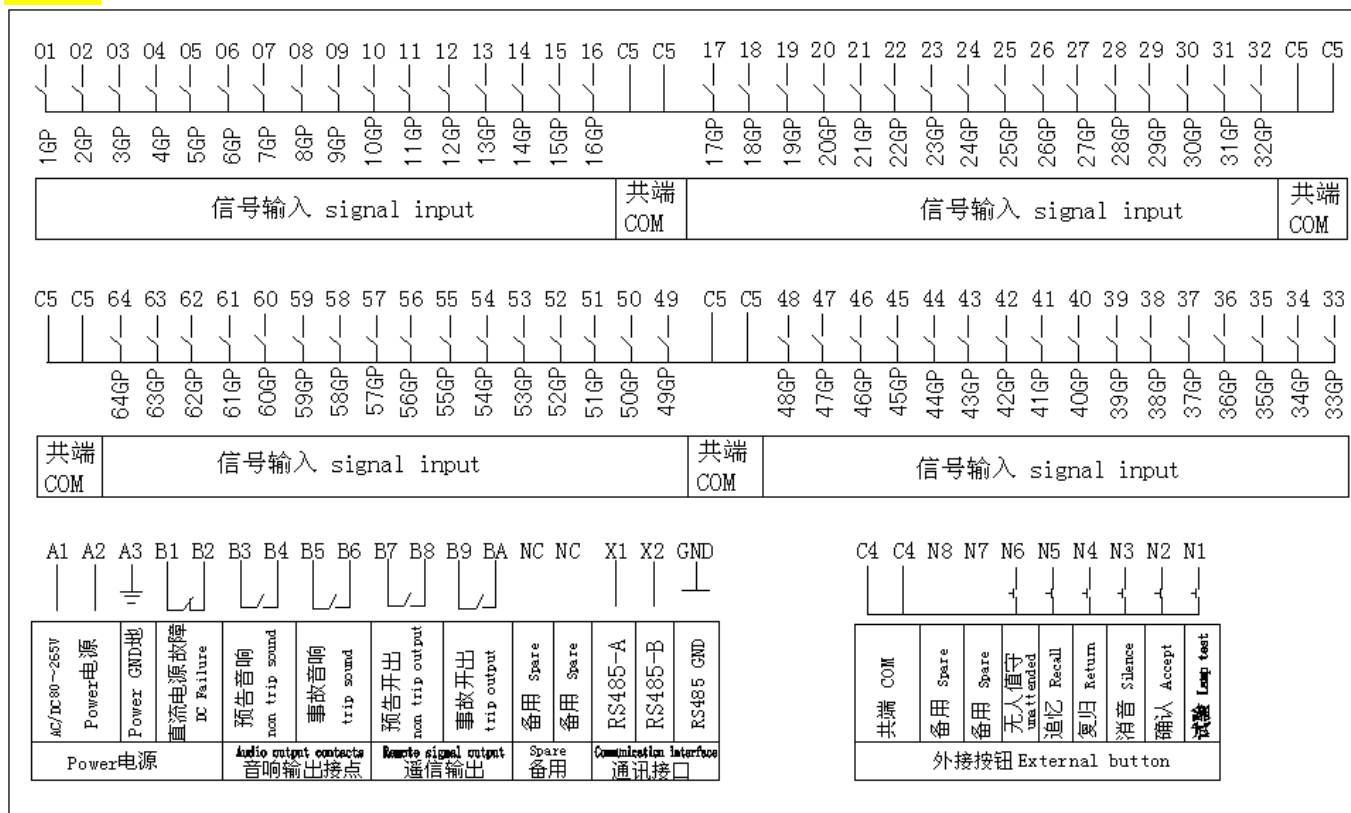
01 02 03 04 05 06 07 08 09 10 11 12 13 14 15 16 C5 C5 17 18 19 20 21 22 23 24 25 26 27 28 29 30 31 32 C5 C5

1GP 2GP 3GP 4GP 5GP 6GP 7GP 8GP 9GP 10GP 11GP 12GP 13GP 14GP 15GP 16GP 17GP 18GP 19GP 20GP 21GP 22GP 23GP 24GP 25GP 26GP 27GP 28GP 29GP 30GP 31GP 32GP

| 信号输入 signal input | 共端 COM | 信号输入 signal input | 共端 COM |
|---|---|---|---|

C5 C5 64 63 62 61 60 59 58 57 56 55 54 53 52 51 50 49 C5 C5 48 47 46 45 44 43 42 41 40 39 38 37 36 35 34 33

64GP 63GP 62GP 61GP 60GP 59GP 58GP 57GP 56GP 55GP 54GP 53GP 52GP 51GP 50GP 49GP 48GP 47GP 46GP 45GP 44GP 43GP 42GP 41GP 40GP 39GP 38GP 37GP 36GP 35GP 34GP 33GP

| 共端 COM | 信号输入 signal input | 共端 COM | 信号输入 signal input |
|---|---|---|---|

A1 A2 A3 B1 B2 B3 B4 B5 B6 B7 B8 B9 BA NC NC X1 X2 GND

| AC/DC80~265V | Power电源 | Power GND地 | 直流电源故障 DC Failure | 预告音响 non trip sound | 事故音响 trip sound | 预告开出 non trip output | 事故开出 trip output | 备用 Spare | 备用 Spare | RS485-A | RS485-B | RS485 GND |
|---|---|---|---|---|---|---|---|---|---|---|---|---|
| Power电源 | | | | Audio output contacts 音响输出接点 | | Remote signal output 遥信输出 | | Spare 备用 | | Communication interface 通讯接口 | | |

C4 C4 N8 N7 N6 N5 N4 N3 N2 N1

| 共端 COM | 备用 Spare | 备用 Spare | 无人值守 unattended | 追忆 Recall | 复归 Return | 消音 Silence | 确认 Accept | 试验 Lamp test |
|---|---|---|---|---|---|---|---|---|
| 外接按钮 External button | | | | | | | | |